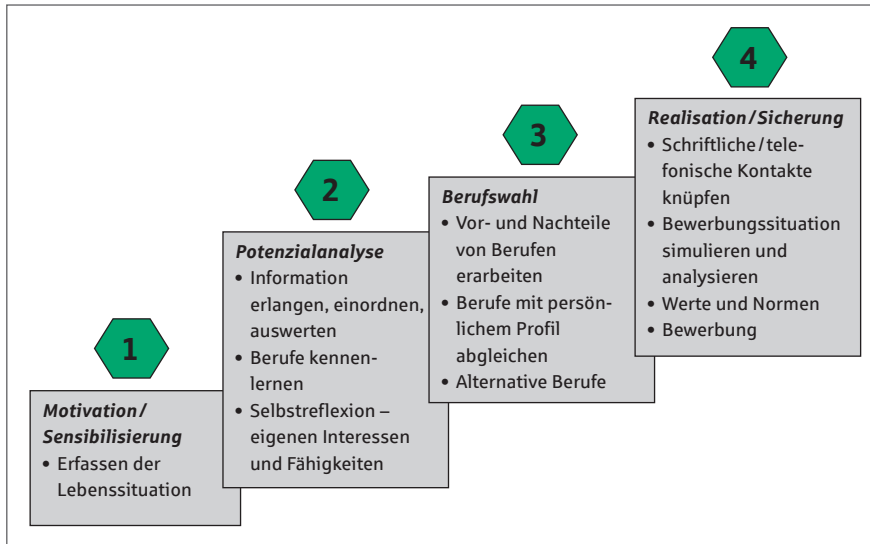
4

Realisation / Sicherung
• Schriftliche / telefonische Kontakte knüpfen
• Bewerbungssituation simulieren und analysieren
• Werte und Normen
• Bewerbung

3

Berufswahl
• Vor- und Nachteile von Berufen erarbeiten
• Berufe mit persönlichem Profil abgleichen
• Alternative Berufe

2

Potenzialanalyse
• Information erlangen, einordnen, auswerten
• Berufe kennenlernen
• Selbstreflexion – eigenen Interessen und Fähigkeiten

1

Motivation / Sensibilisierung
• Erfassen der Lebenssituation